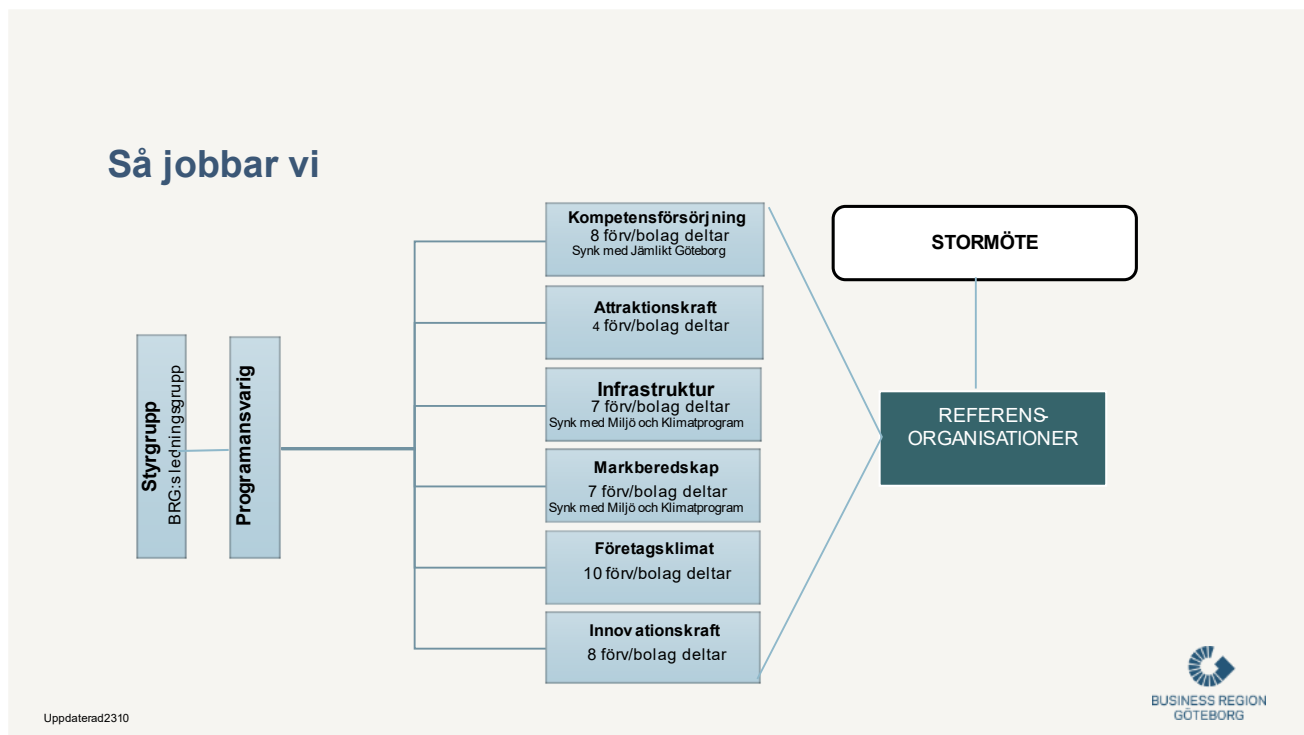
Så jobbar vi

Styrgrupp
BRG:s ledningsgrupp

Programansvarig

Kompetensförsörjning
8 förv/bolag deltar
Synk med Jämlikt Göteborg

Attraktionskraft
4 förv/bolag deltar

Infrastruktur
7 förv/bolag deltar
Synk med Miljö och Klimatprogram

Markberedskap
7 förv/bolag deltar
Synk med Miljö och Klimatprogram

Företagsklimat
10 förv/bolag deltar

Innovationskraft
8 förv/bolag deltar

STORMÖTE

REFERENS-ORGANISATIONER

BUSINESS REGION GÖTEBORG

Uppdaterad2310